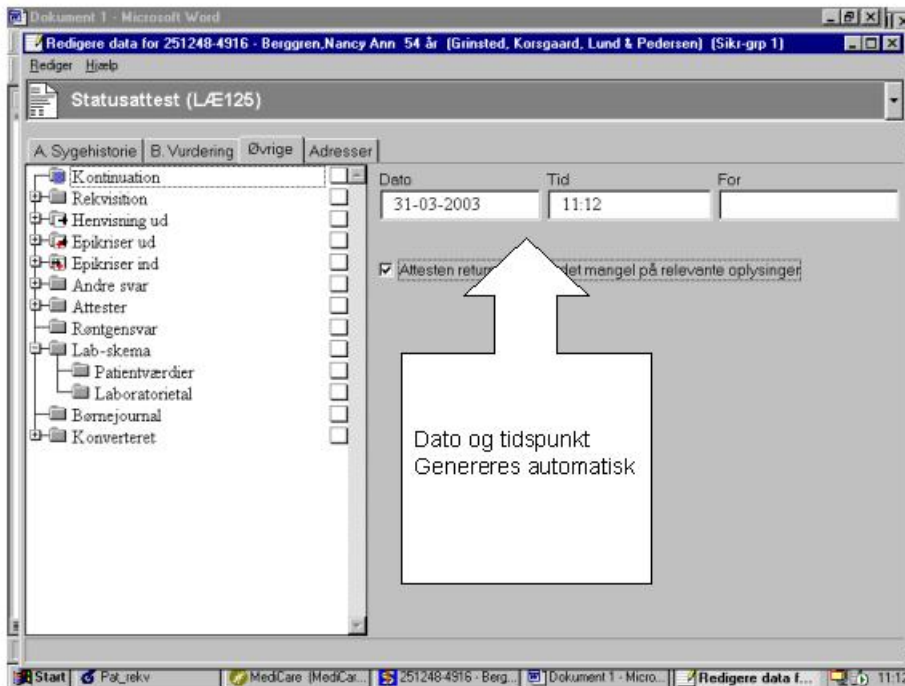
Dokument 1 - Microsoft Word

Redigere data for 251248-4916 - Berggren,Nancy Ann 54 år (Grinsted, Korsgaard, Lund & Pedersen) (Sikr-grp 1)

Rediger Hjælp

Statusattest (LÆ125)

A. Sygehistorie | B. Vurdering | Øvrige | Adresser

Kontinuation
Rekvisition
Henvisning ud
Epikriser ud
Epikriser ind
Andre svar
Attester
Røntgensvar
Lab-skema
Patientværdier
Laboratorietal
Børnejournal
Konverteret

Dato | Tid | For
31-03-2003 | 11:12 |

Attesten retur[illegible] det mangel på relevante oplysinger

Dato og tidspunkt
Genereres automatisk

Start | Pat_rekv | MediCare (MediCar... | 251248-4916 - Berg... | Dokument 1 - Micro... | Redigere data f... | 11:1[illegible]